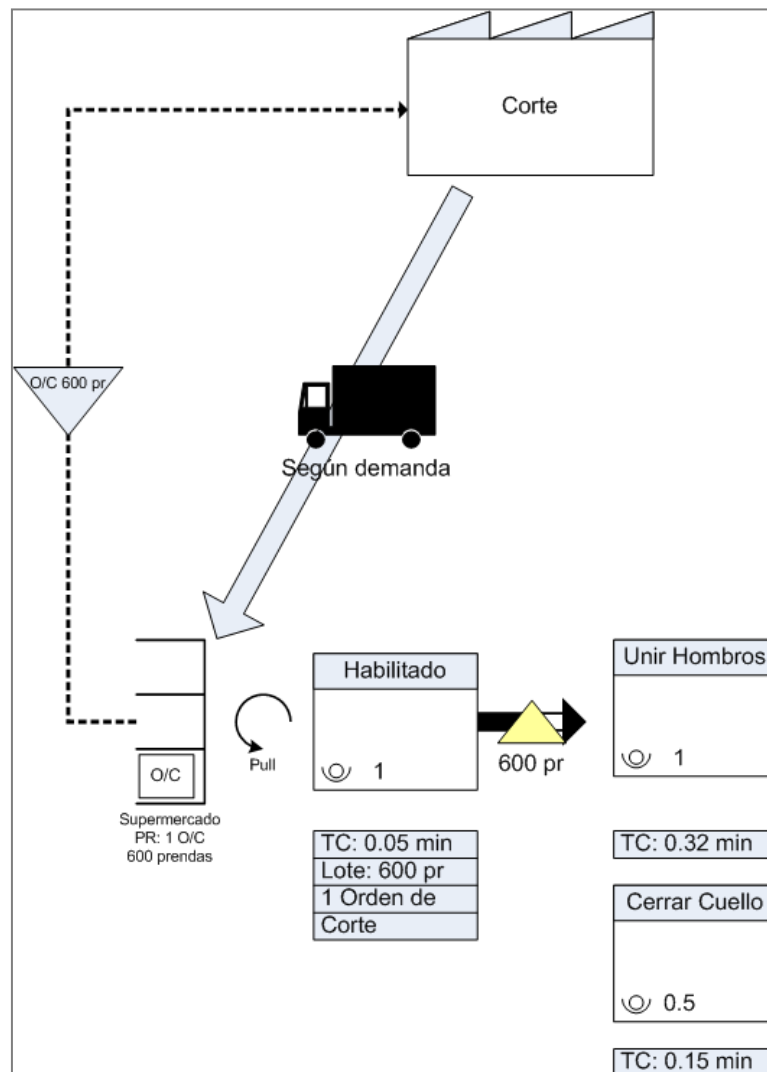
Corte

O/C 600 pr

Según demanda

O/C

Supermercado
PR: 1 O/C
600 prendas

Pull

Habilitado

1

600 pr

TC: 0.05 min
Lote: 600 pr
1 Orden de Corte

Unir Hombros

1

TC: 0.32 min

Cerrar Cuello

0.5

TC: 0.15 min